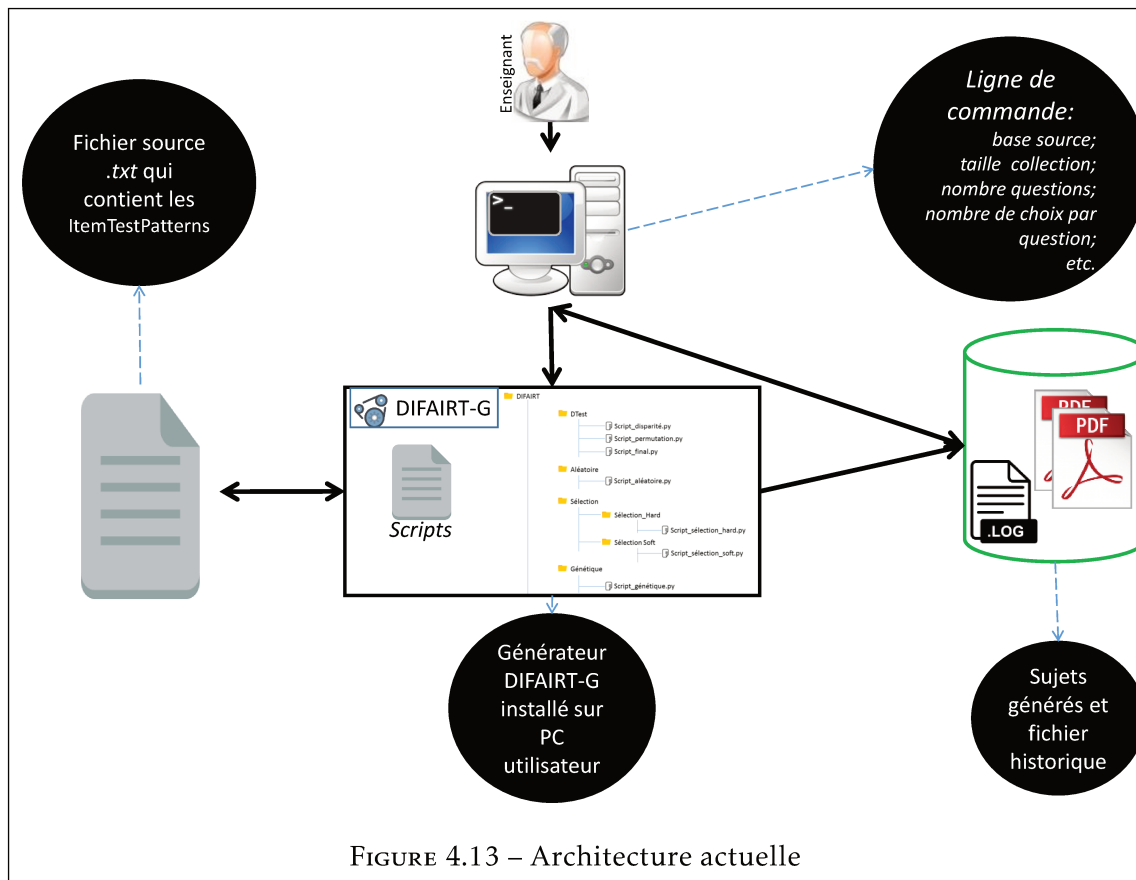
Enseignant

Ligne de commande:
base source;
taille collection;
nombre questions;
nombre de choix par question;
etc.

Fichier source .txt qui contient les ItemTestPatterns

DIFAIRT-G

Scripts

DIFAIRT
DTest
Script_disparité.py
Script_permutation.py
Script_final.py
Aléatoire
Script_aléatoire.py
Sélection
Sélection_Hard
Script_sélection_hard.py
Sélection Soft
Script_sélection_soft.py
Génétique
Script_génétique.py

PDF
PDF
.LOG

Générateur DIFAIRT-G installé sur PC utilisateur

Sujets générés et fichier historique

Figure 4.13 – Architecture actuelle